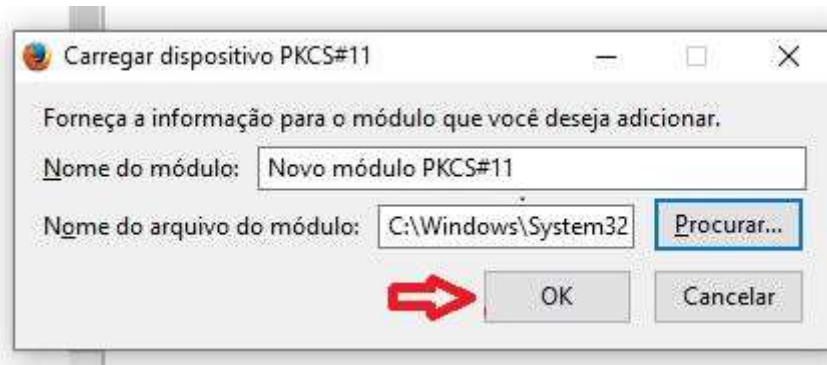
Carregar dispositivo PKCS#11

Forneça a informação para o módulo que você deseja adicionar.

Nome do módulo: Novo módulo PKCS#11

Nome do arquivo do módulo: C:\Windows\System32

Procurar...

OK

Cancelar